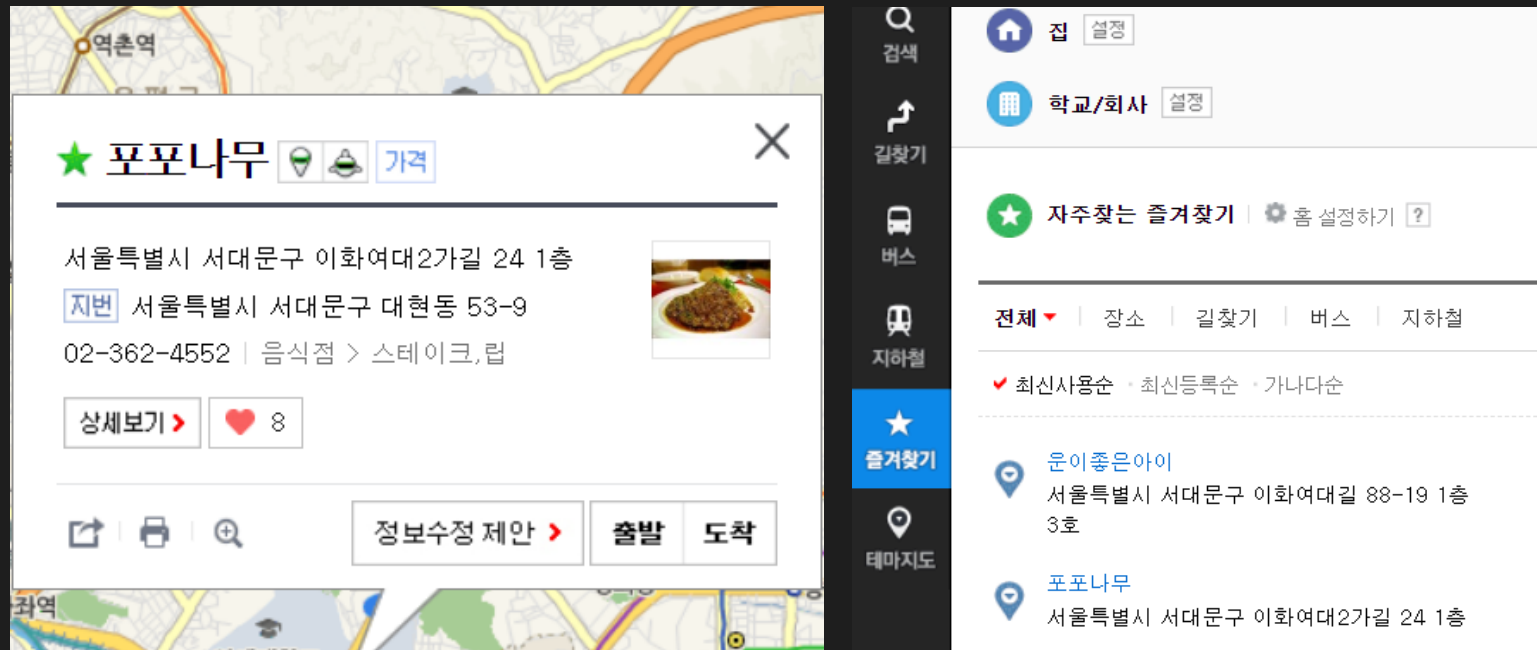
역촌역

포포나무 가격

서울특별시 서대문구 이화여대2가길 24 1층

지번 서울특별시 서대문구 대현동 53-9

02-362-4552 | 음식점 > 스테이크,립

상세보기 > 8

정보수정 제안 > 출발 도착

검색
길찾기
버스
지하철
즐겨찾기
테마지도

집 설정

학교/회사 설정

자주찾는 즐겨찾기 | 홈 설정하기 ?

전체 | 장소 | 길찾기 | 버스 | 지하철

최신사용순 · 최신등록순 · 가나다순

운이좋은아이
서울특별시 서대문구 이화여대길 88-19 1층 3호

포포나무
서울특별시 서대문구 이화여대2가길 24 1층